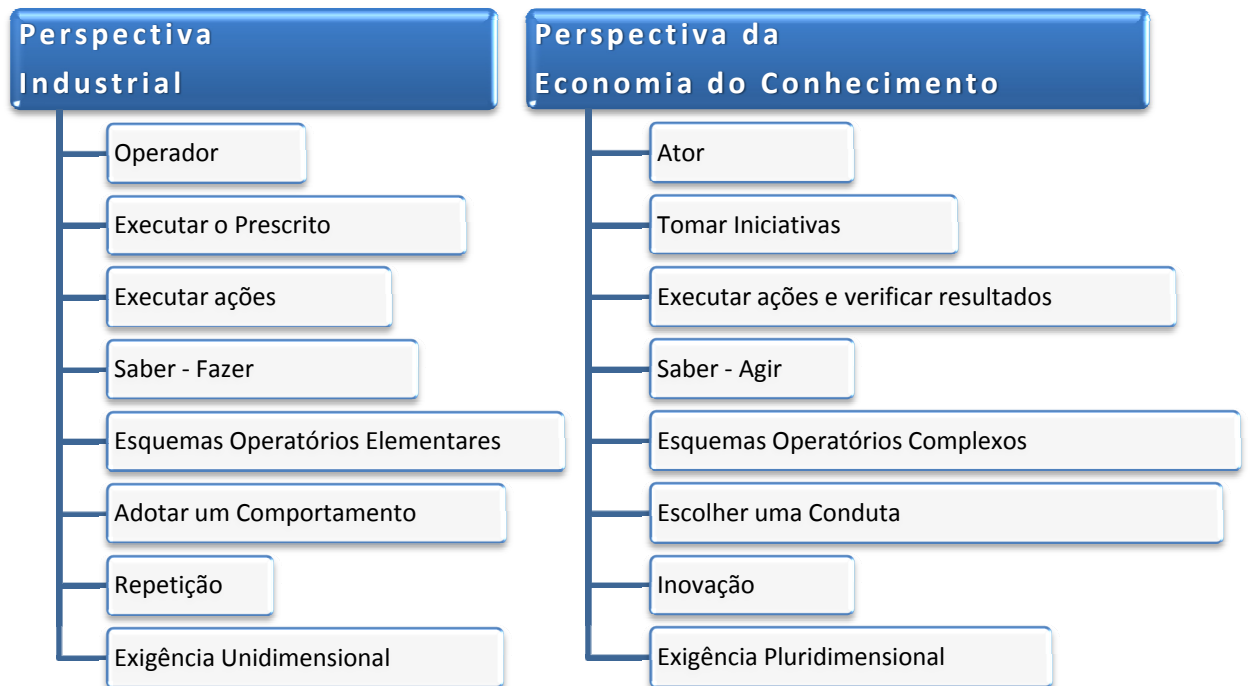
Perspectiva Industrial

Operador

Executar o Prescrito

Executar ações

Saber - Fazer

Esquemas Operatórios Elementares

Adotar um Comportamento

Repetição

Exigência Unidimensional

Perspectiva da Economia do Conhecimento

Ator

Tomar Iniciativas

Executar ações e verificar resultados

Saber - Agir

Esquemas Operatórios Complexos

Escolher uma Conduta

Inovação

Exigência Pluridimensional